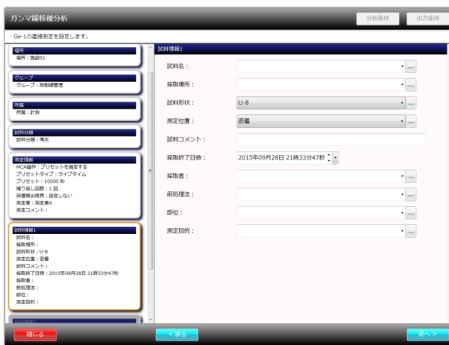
ガンマ線核種分析

分析条件　出力条件

Ge-1の測定条件を設定します。

場所
場所：施設01

グループ
グループ：放射線管理

所属
所属：計測

試料分類
試料分類：海水

測定情報
MCA操作：プリセットを指定する
プリセットモード：ライブタイム
プリセット：10000 秒
繰り返し回数：1 回
自動測定開始：設定しない
測定者：測定者A
測定コメント：

試料情報1
試料名：
採取場所：
試料形状：U-8
測定位置：密着
試料コメント：
採取終了日時：2015年09月28日 21時33分47秒
採取者：
前処理法：
部位：
測定目的：

試料情報1

試料名：

採取場所：

試料形状：　U-8

測定位置：　密着

試料コメント：

採取終了日時：　2015年09月28日 21時33分47秒

採取者：

前処理法：

部位：

測定目的：

閉じる　＜戻る　次へ＞